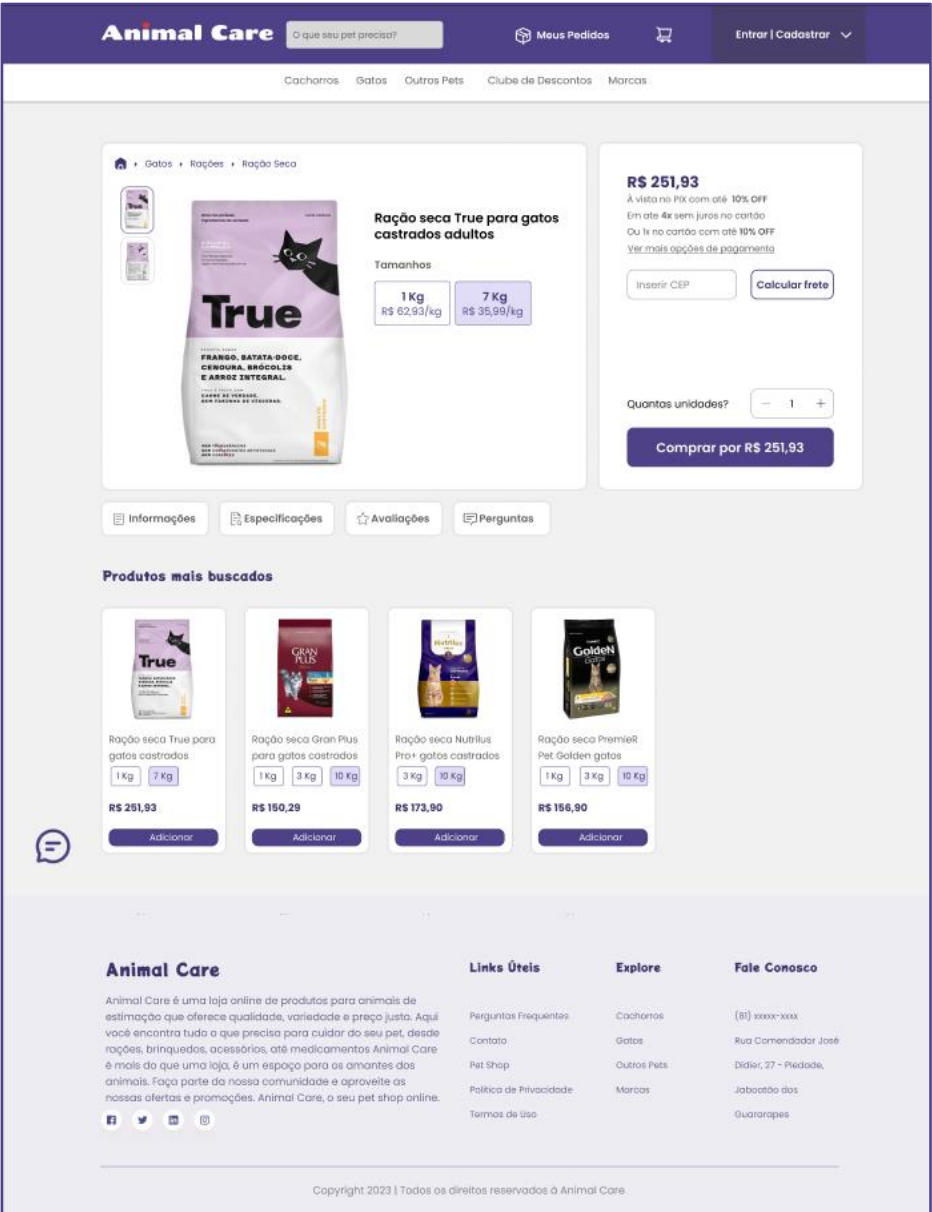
Animal Care

O que seu pet precisa?

Meus Pedidos

Entrar | Cadastrar

Cachorros Gatos Outros Pets Clube de Descontos Marcas

Gatos › Rações › Ração Seca

True

FRANGO, BATATA-DOCE, CENOURA, BRÓCOLIS E ARROZ INTEGRAL.

Ração seca True para gatos castrados adultos

Tamanhos

1 Kg
R$ 62,93/kg

7 Kg
R$ 35,99/kg

R$ 251,93

À vista no PIX com até 10% OFF

Em até 4x sem juros no cartão

Ou 1x no cartão com até 10% OFF

Ver mais opções de pagamento

Inserir CEP

Calcular frete

Quantas unidades?

− 1 +

Comprar por R$ 251,93

Informações

Especificações

Avaliações

Perguntas

Produtos mais buscados

True

Ração seca True para gatos castrados

1 Kg 7 Kg

R$ 251,93

Adicionar

GRAN PLUS

Ração seca Gran Plus para gatos castrados

1 Kg 3 Kg 10 Kg

R$ 150,29

Adicionar

Nutrilus

Ração seca Nutrilus Pro+ gatos castrados

3 Kg 10 Kg

R$ 173,90

Adicionar

GOLDEN

Ração seca PremieR Pet Golden gatos

1 Kg 3 Kg 10 Kg

R$ 156,90

Adicionar

Animal Care

Animal Care é uma loja online de produtos para animais de estimação que oferece qualidade, variedade e preço justo. Aqui você encontra tudo o que precisa para cuidar do seu pet, desde rações, brinquedos, acessórios, até medicamentos Animal Care é mais do que uma loja, é um espaço para os amantes dos animais. Faça parte da nossa comunidade e aproveite as nossas ofertas e promoções. Animal Care, o seu pet shop online.

Links Úteis

Perguntas Frequentes

Contato

Pet Shop

Política de Privacidade

Termos de Uso

Explore

Cachorros

Gatos

Outros Pets

Marcas

Fale Conosco

(81) xxxxx-xxxx

Rua Comendador José Didier, 27 - Piedade, Jaboatão dos Guararapes

Copyright 2023 | Todos os direitos reservados à Animal Care